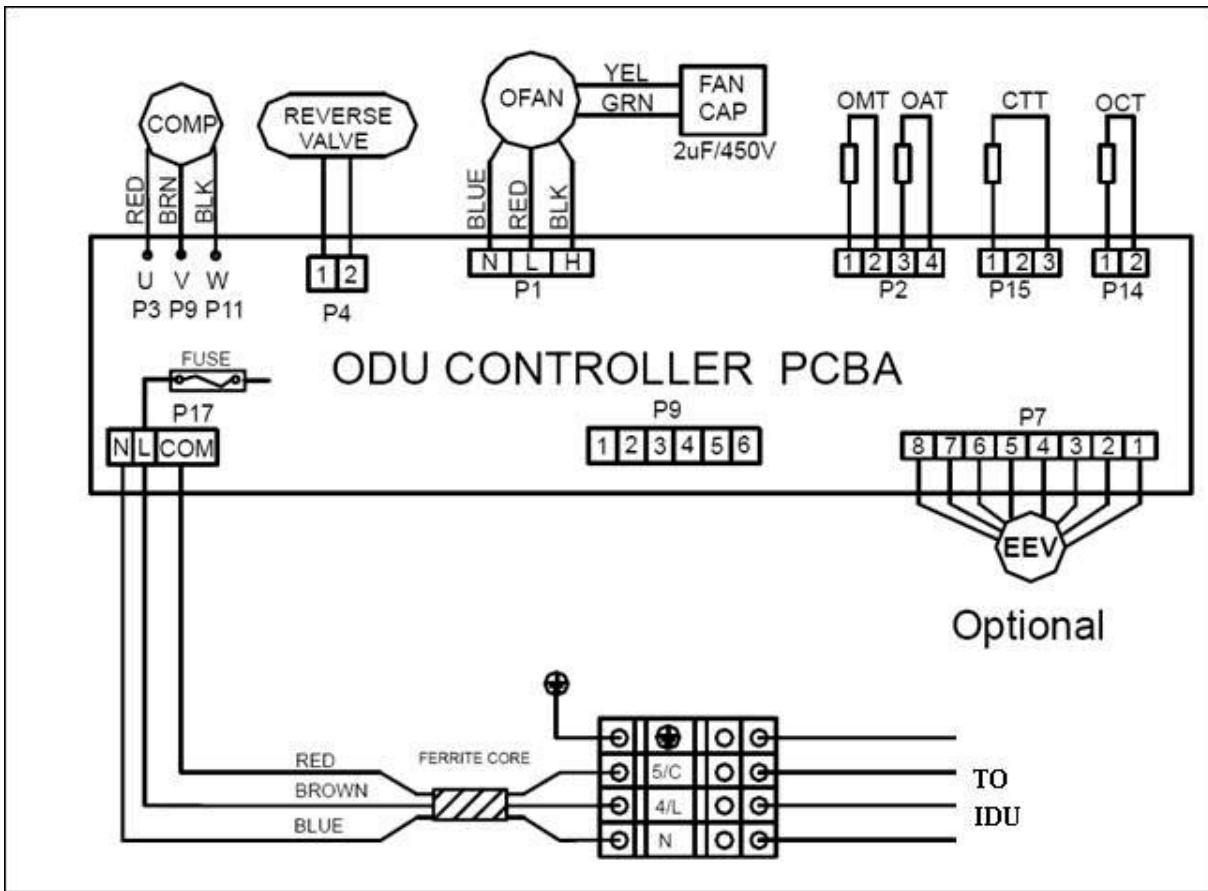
COMP
RED BRN BLK
U V W
P3 P9 P11

REVERSE VALVE
1 2
P4

OFAN
YEL
GRN
FAN CAP
2uF/450V
BLUE RED BLK
N L H
P1

OMT OAT
1 2 3 4
P2

CTT
1 2 3
P15

OCT
1 2
P14

FUSE
P17
N L COM

ODU CONTROLLER PCBA

P9
1 2 3 4 5 6

P7
8 7 6 5 4 3 2 1
EEV

Optional

RED
BROWN
BLUE
FERRITE CORE

5/C
4/L
N

TO
IDU